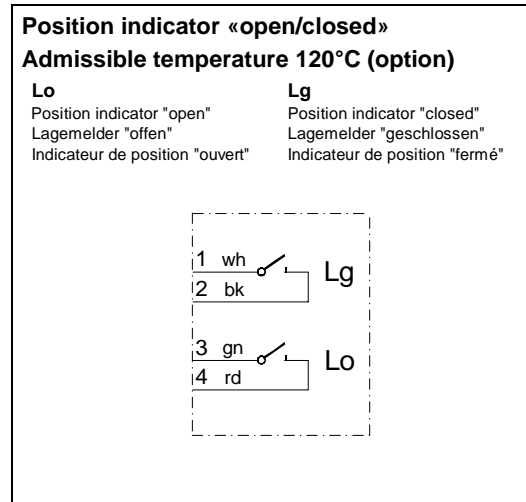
Position indicator «open/closed»
Admissible temperature 120°C (option)

Lo
Position indicator "open"
Lagemelder "offen"
Indicateur de position "ouvert"

Lg
Position indicator "closed"
Lagemelder "geschlossen"
Indicateur de position "fermé"

1 wh
2 bk
Lg

3 gn
4 rd
Lo